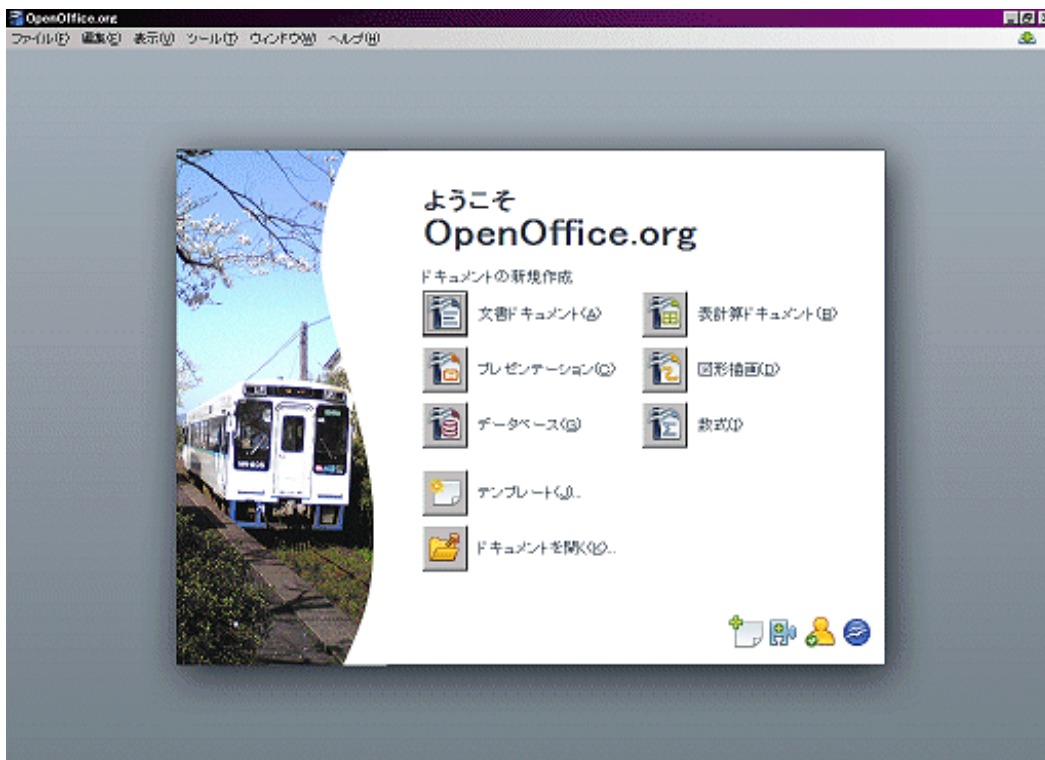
OpenOffice.org

ファイル(F) 編集(E) 表示(V) ツール(T) ウィンドウ(W) ヘルプ(H)

ようこそ
OpenOffice.org

ドキュメントの新規作成

文書ドキュメント(A)

表計算ドキュメント(B)

プレゼンテーション(C)

図形描画(D)

データベース(B)

数式(I)

テンプレート(J)...

ドキュメントを開く(O)...